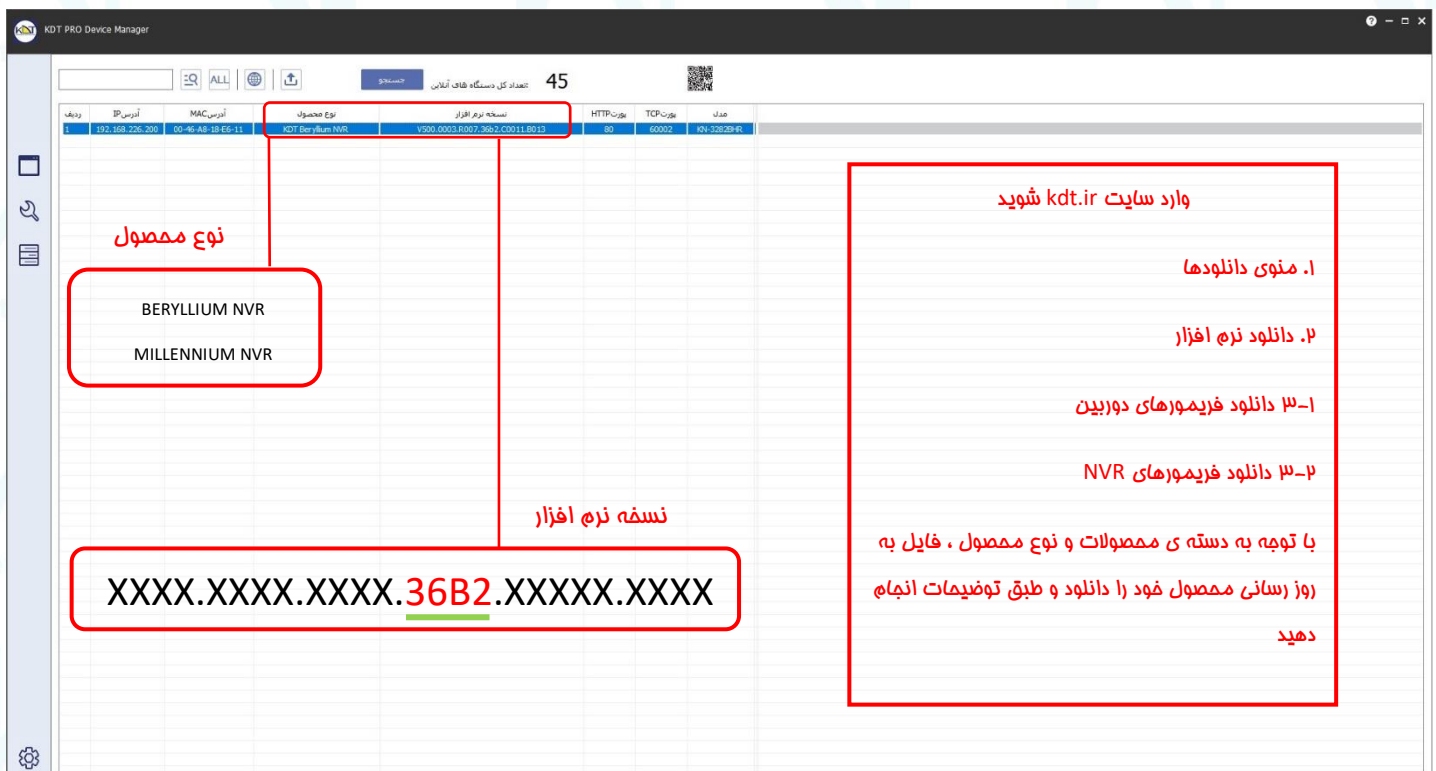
KDT PRO Device Manager

ALL

جستجو

تعداد کل دستگاه های آنلاین: 45

| ردیف | آدرسIP | آدرسMAC | نوع محصول | نسخه نرم افزار | پورتHTTP | پورتTCP | مدل |
|---|---|---|---|---|---|---|---|
| 1 | 192.168.226.200 | 00-46-A8-18-E6-11 | KDT Beryllium NVR | V500.0003.R007.36b2.C0011.B013 | 80 | 60002 | KN-3282BHR |

نوع محصول

BERYLLIUM NVR

MILLENNIUM NVR

نسخه نرم افزار

XXXX.XXXX.XXXX.36B2.XXXXX.XXXX

وارد سایت kdt.ir شوید

۱. منوی دانلودها

۲. دانلود نرم افزار

۳-۱ دانلود فریمورهای دوربین

۳-۲ دانلود فریمورهای NVR

با توجه به دسته ی محصولات و نوع محصول ، فایل به روز رسانی محصول خود را دانلود و طبق توضیحات انجام دهید